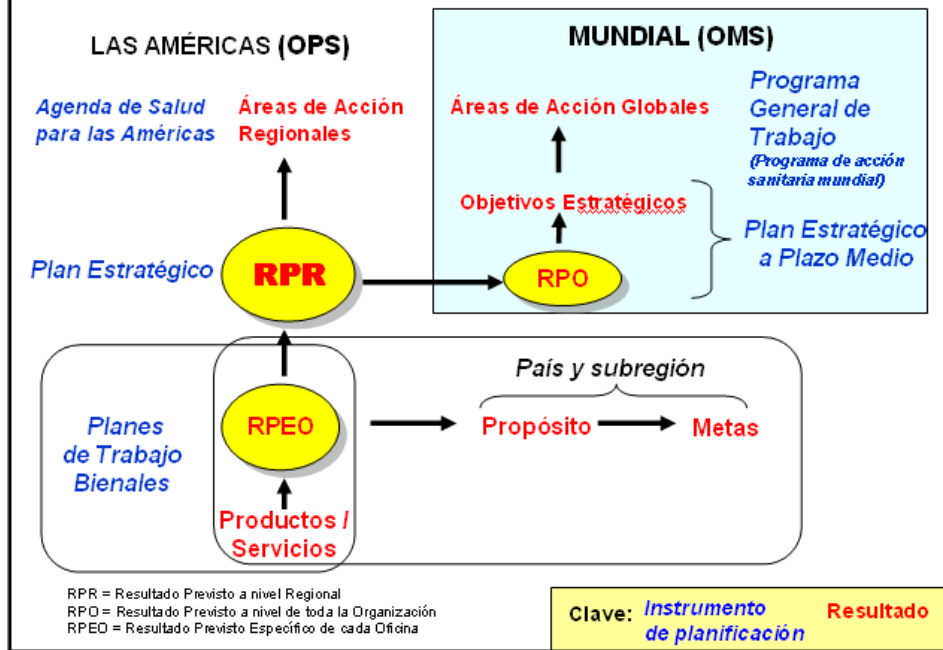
LAS AMÉRICAS (OPS)

MUNDIAL (OMS)

Agenda de Salud para las Américas

Áreas de Acción Regionales

Áreas de Acción Globales

Programa General de Trabajo
(Programa de acción sanitaria mundial)

Objetivos Estratégicos

Plan Estratégico a Plazo Medio

Plan Estratégico

RPR

RPO

País y subregión

Planes de Trabajo Bienales

RPEO

Propósito

Metas

Productos / Servicios

RPR = Resultado Previsto a nivel Regional
RPO = Resultado Previsto a nivel de toda la Organización
RPEO = Resultado Previsto Específico de cada Oficina

Clave: Instrumento de planificación Resultado